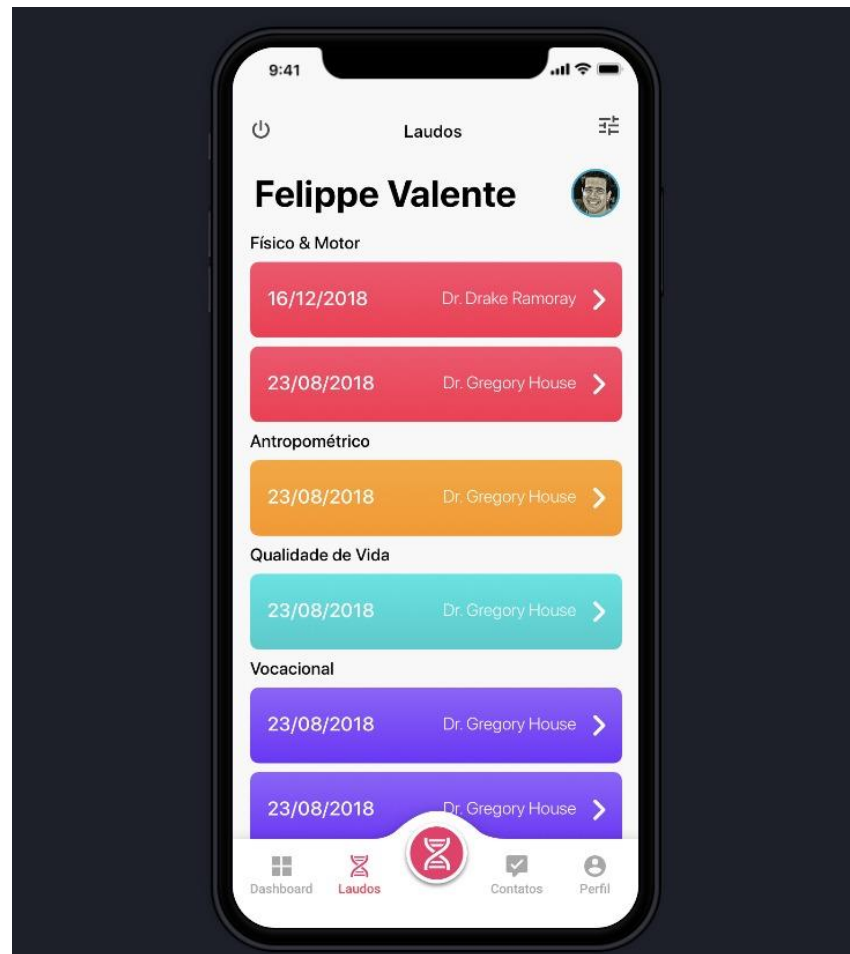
9:41

Laudos

Felippe Valente

Físico & Motor

16/12/2018 Dr. Drake Ramoray

23/08/2018 Dr. Gregory House

Antropométrico

23/08/2018 Dr. Gregory House

Qualidade de Vida

23/08/2018 Dr. Gregory House

Vocacional

23/08/2018 Dr. Gregory House

23/08/2018 Dr. Gregory House

Dashboard Laudos Contatos Perfil